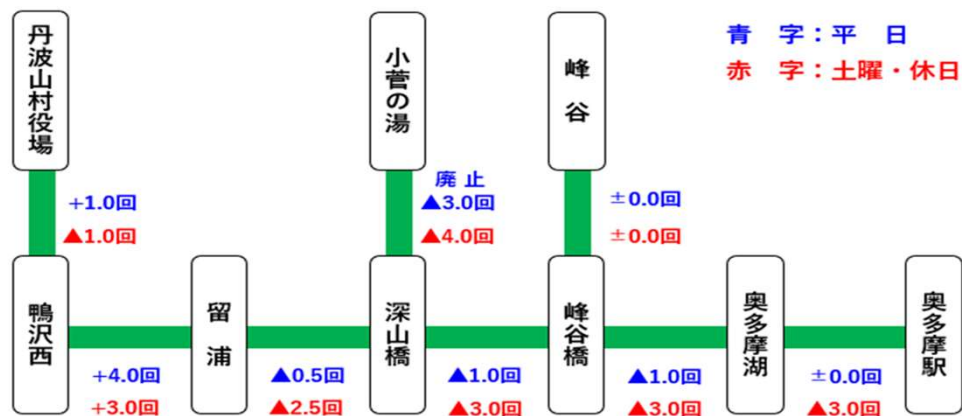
青　字：平　日
赤　字：土曜・休日

丹波山村役場

+1.0回
▲1.0回

小菅の湯

廃止
▲3.0回
▲4.0回

峰谷

±0.0回
±0.0回

鴨沢西

+4.0回
+3.0回

留浦

▲0.5回
▲2.5回

深山橋

▲1.0回
▲3.0回

峰谷橋

▲1.0回
▲3.0回

奥多摩湖

±0.0回
▲3.0回

奥多摩駅